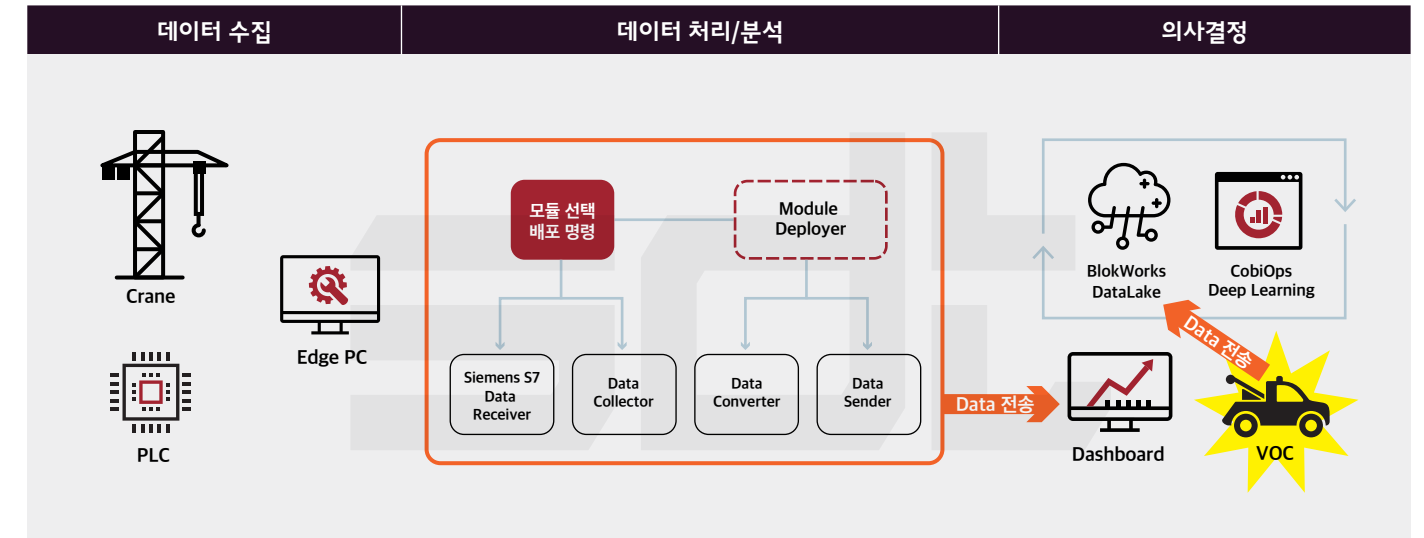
데이터 수집

데이터 처리/분석

의사결정

Crane

PLC

Edge PC

모듈 선택 배포 명령

Module Deployer

Siemens S7 Data Receiver

Data Collector

Data Converter

Data Sender

Data 전송

BlokWorks DataLake

CobiOps Deep Learning

Data 전송

Dashboard

VOC